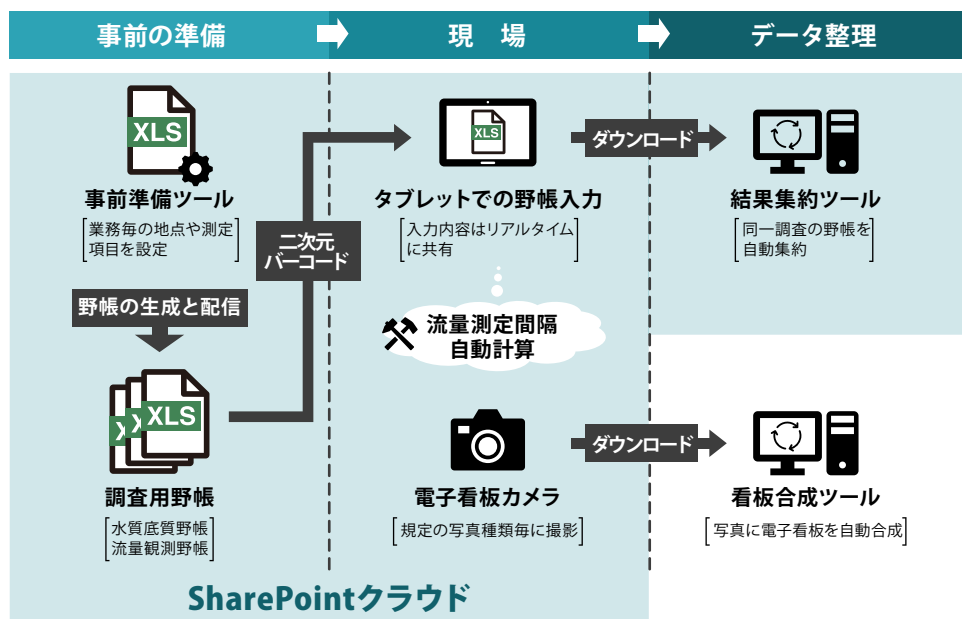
事前の準備

現　場

データ整理

XLS

事前準備ツール

業務毎の地点や測定項目を設定

野帳の生成と配信

XLS

調査用野帳

水質底質野帳
流量観測野帳

二次元バーコード

XLS

タブレットでの野帳入力

入力内容はリアルタイムに共有

流量測定間隔自動計算

電子看板カメラ

規定の写真種類毎に撮影

ダウンロード

ダウンロード

結果集約ツール

同一調査の野帳を自動集約

看板合成ツール

写真に電子看板を自動合成

SharePointクラウド